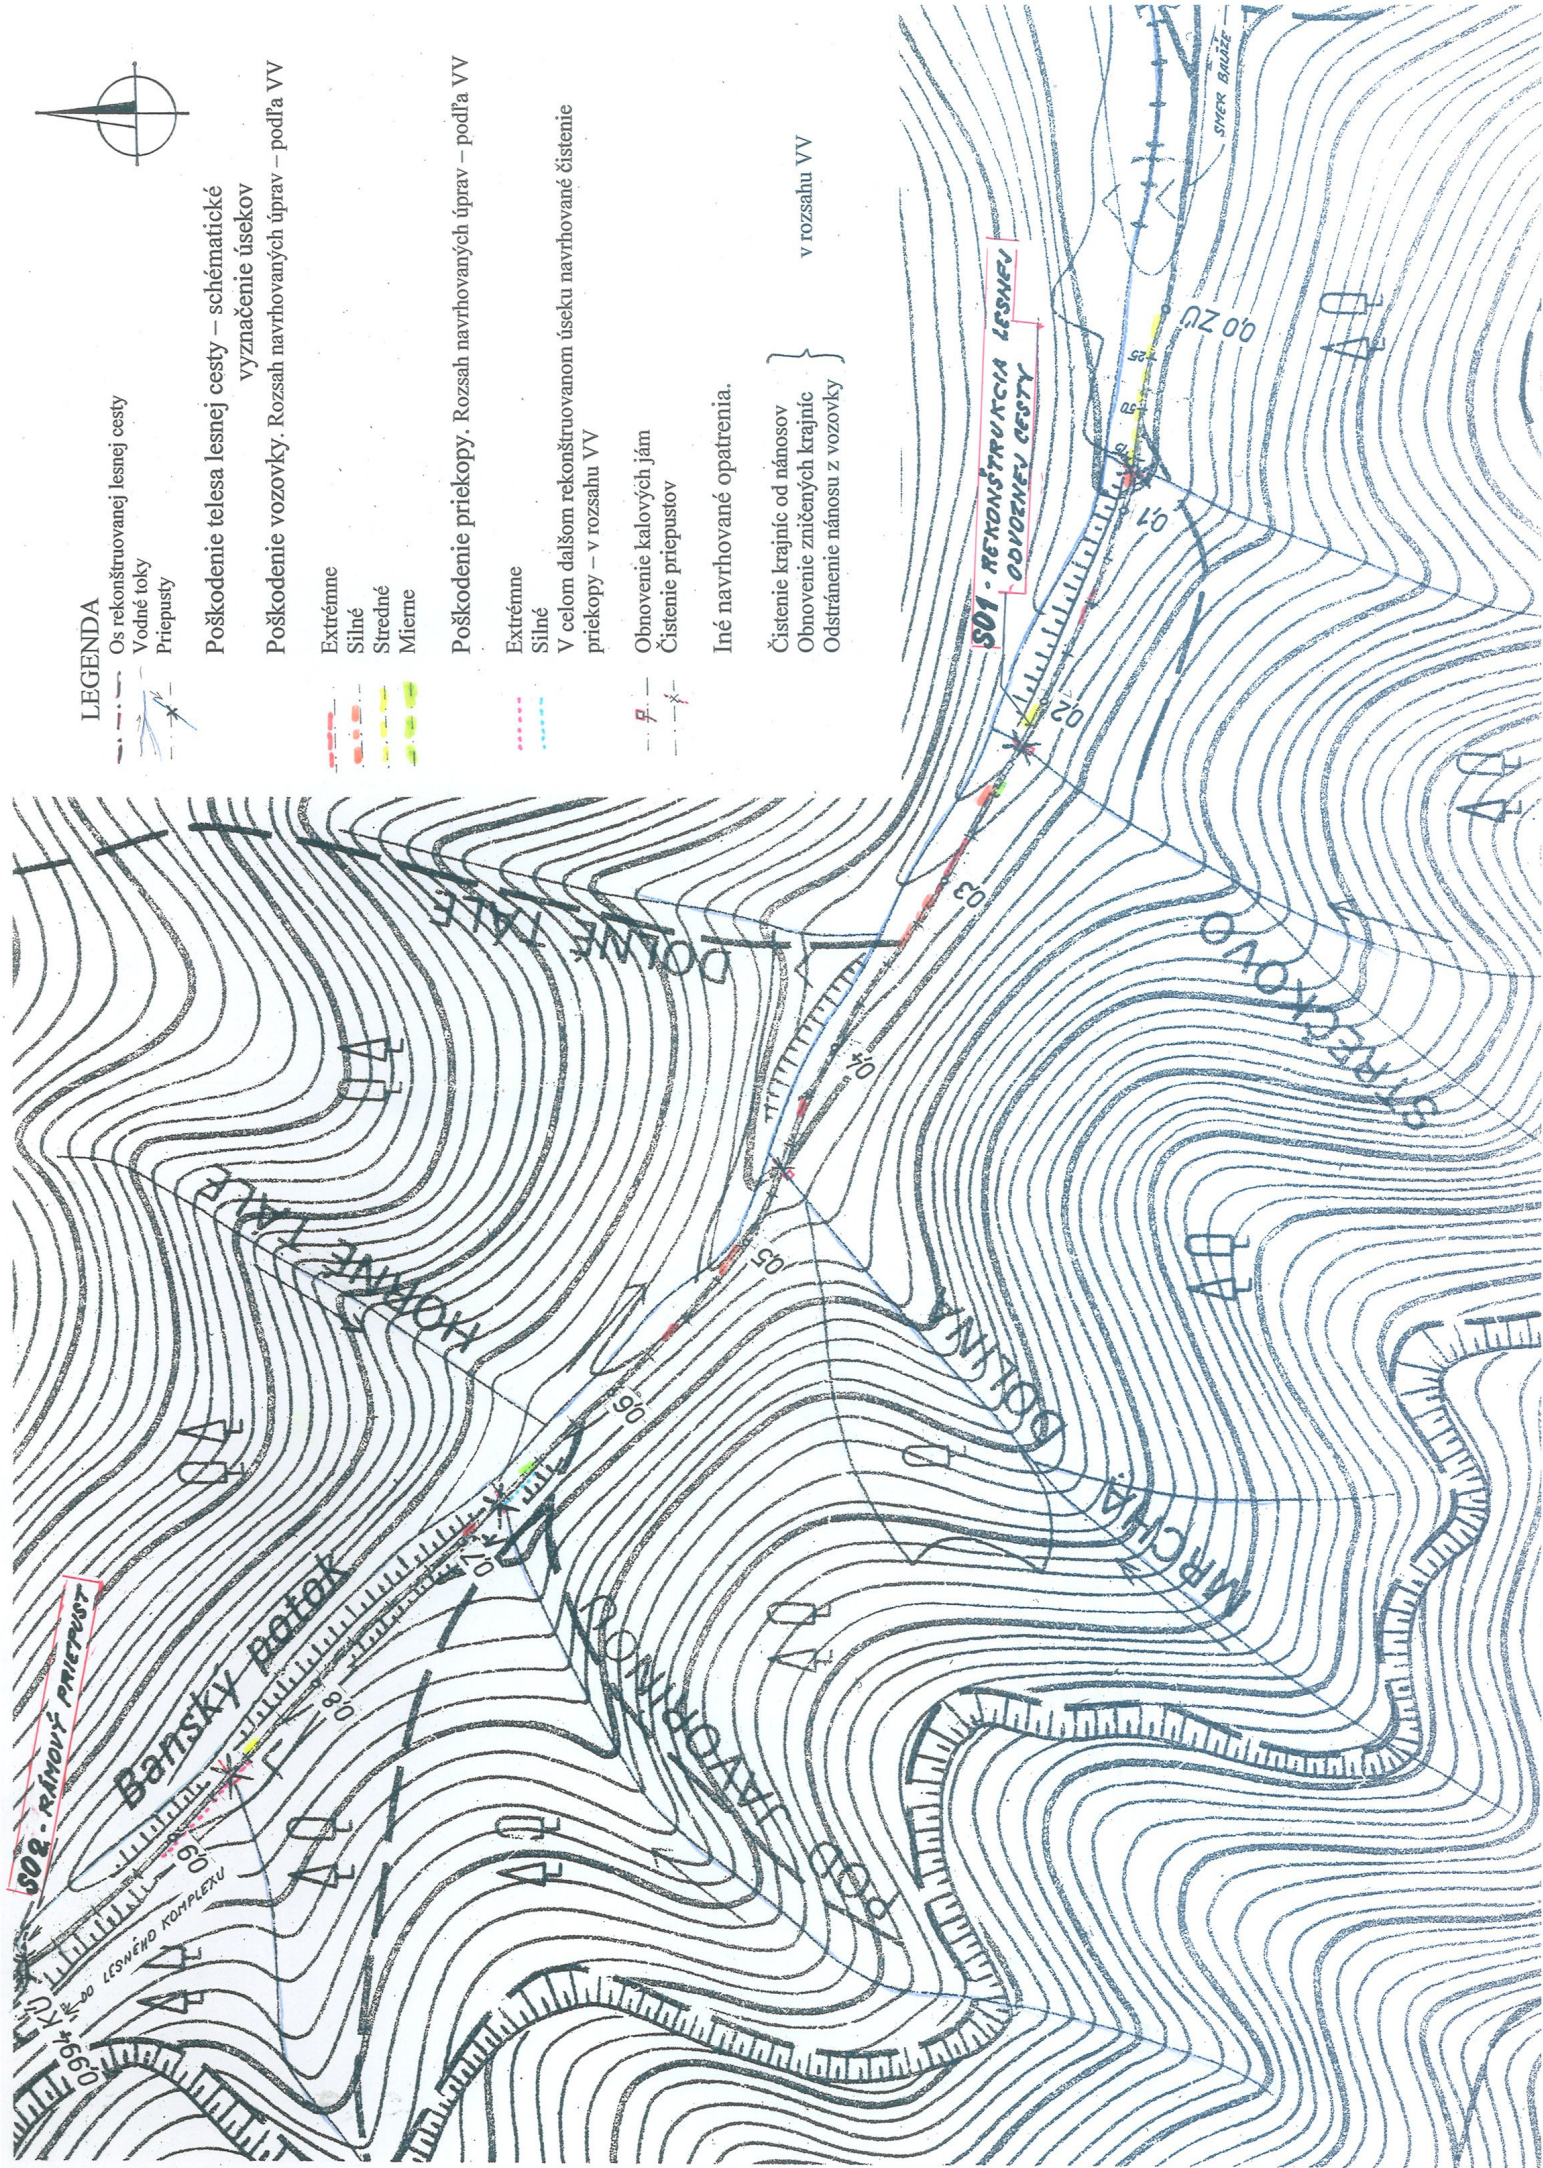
LEGENDA
Os rekonštruovanej lesnej cesty
Vodné toky
Priepusty

Poškodenie telesa lesnej cesty – schématické vyznačenie úsekov

Poškodenie vozovky. Rozsah navrhovaných úprav – podľa VV

Extrémne
Silné
Stredné
Mierne

Poškodenie priekopy. Rozsah navrhovaných úprav – podľa VV

Extrémne
Silné
V celom ďalšom rekonštruovanom úseku navrhované čistenie priekopy – v rozsahu VV

Obnovenie kalových jám
Čistenie priepustov

Iné navrhované opatrenia.

Čistenie krajníc od nánosov
Obnovenie zničených krajníc
Odstránenie nánosu z vozovky
v rozsahu VV

S01 - REKONŠTRUKCIA LESNEJ ODVOZNEJ CESTY

S02 - RÁMOVÝ PRIEPUST

SMER BRUŠE

0,0 ZÚ

0,1

0,2

0,3

0,4

0,5

0,6

0,7

0,8

0,9

0,994 KÚ

DO LESNÉHO KOMPLEXU

Banský potok

DOLNÉ TÁLE

HORNÉ TÁLE

STREČKOVO

MRCHA DOLINA

POD JAVOROVNOU